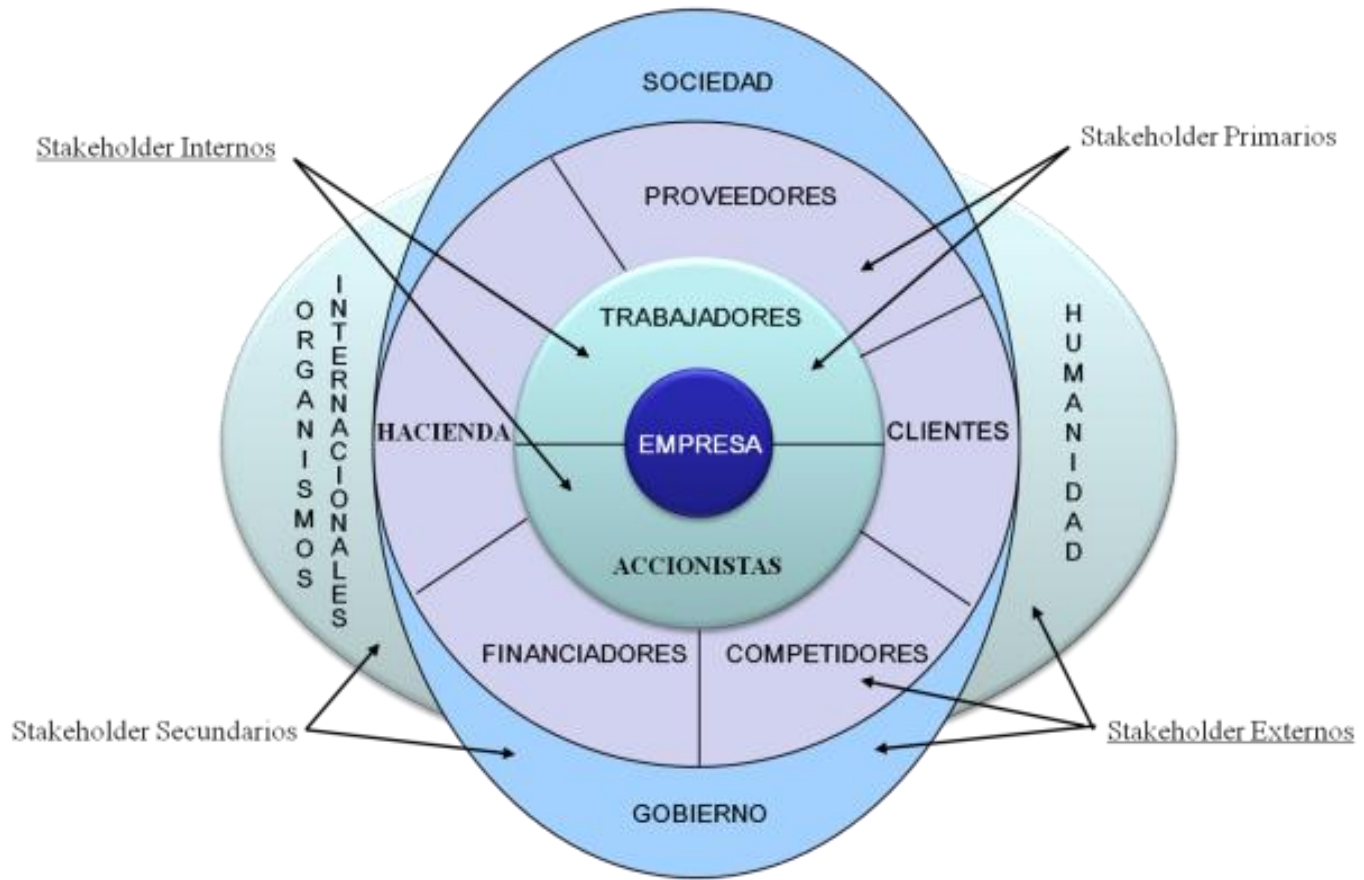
SOCIEDAD

Stakeholder Internos

Stakeholder Primarios

PROVEEDORES

ORGANISMOS INTERNACIONALES

TRABAJADORES

HUMANIDAD

HACIENDA

EMPRESA

CLIENTES

ACCIONISTAS

FINANCIADORES

COMPETIDORES

Stakeholder Secundarios

Stakeholder Externos

GOBIERNO